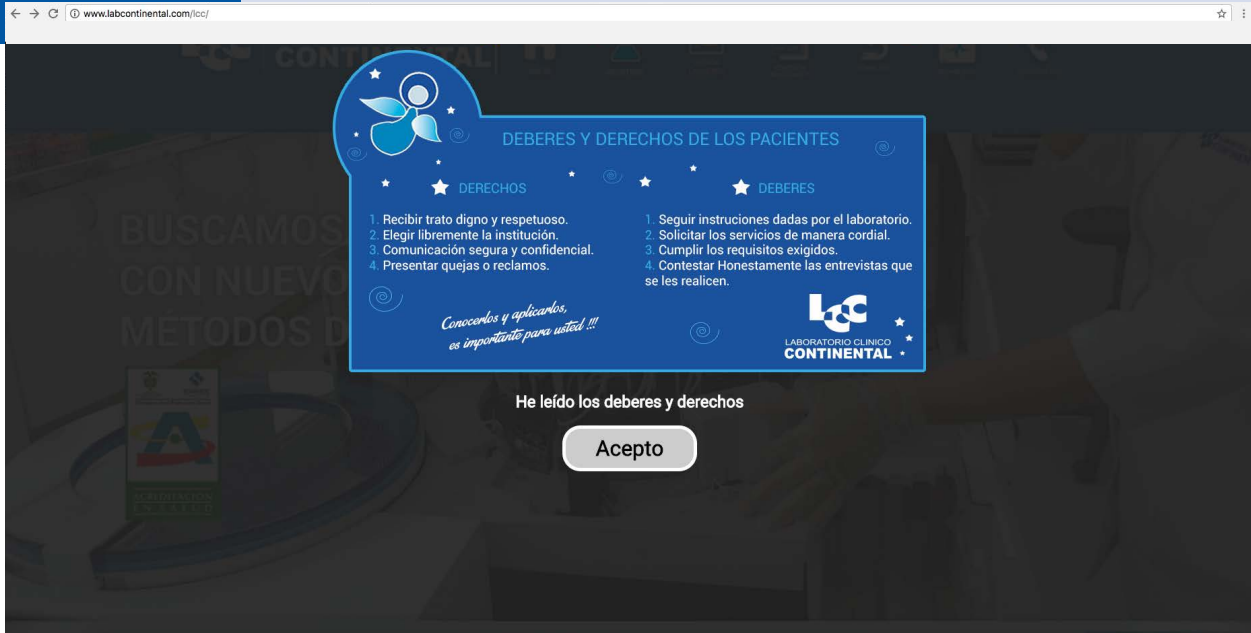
www.labcontinental.com/lcc/

CONTINENTAL

BUSCAMOS
CON NUEVO
MÉTODOS D

DEBERES Y DERECHOS DE LOS PACIENTES

DERECHOS

1. Recibir trato digno y respetuoso.
2. Elegir libremente la institución.
3. Comunicación segura y confidencial.
4. Presentar quejas o reclamos.

DEBERES

1. Seguir instruciones dadas por el laboratorio.
2. Solicitar los servicios de manera cordial.
3. Cumplir los requisitos exigidos.
4. Contestar Honestamente las entrevistas que se les realicen.

Conocerlos y aplicarlos, es importante para usted !!!

LCC
LABORATORIO CLINICO
CONTINENTAL

He leído los deberes y derechos

Acepto